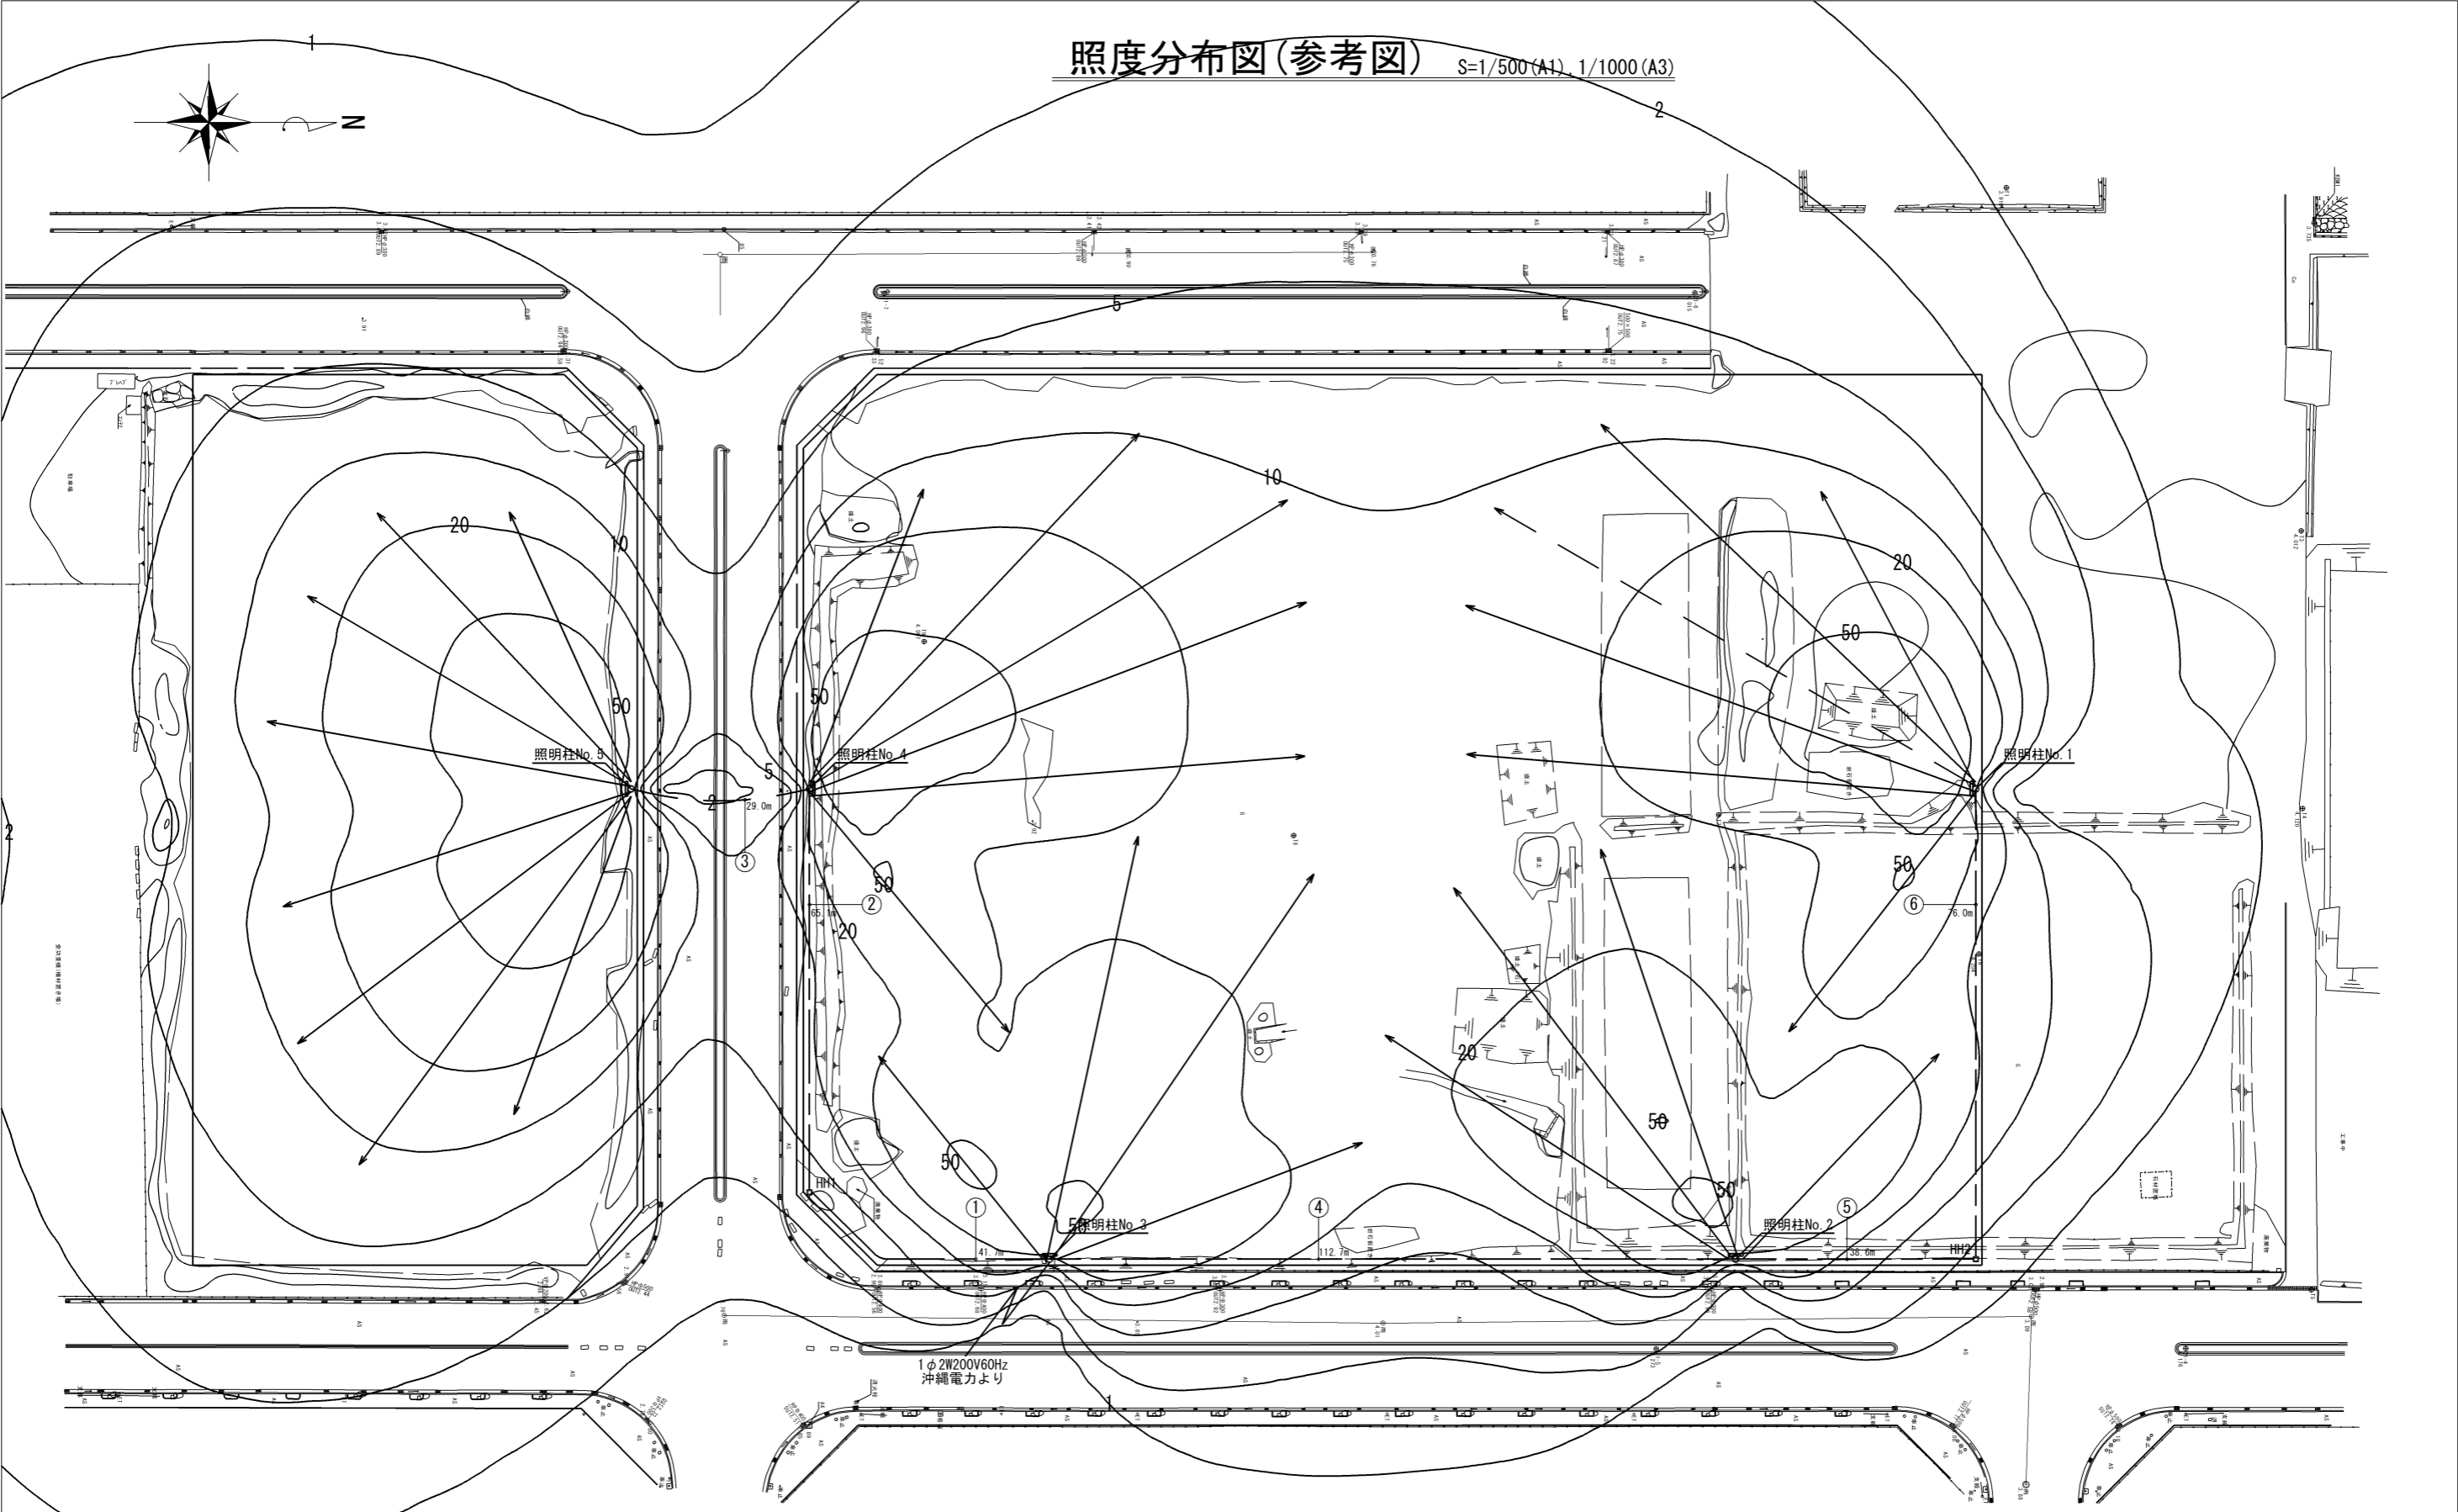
照度分布図(参考図) S=1/500(A1), 1/1000(A3)

N

1
2
5
10
20
50
10
20
50
5
2
2
29.0m
③
照明柱No.5
照明柱No.4
50
50
②
65.1m
20
10
20
50
50
照明柱No.1
⑥
6.0m
50
20
50
50
①
41.7m
照明柱No.3
④
112.7m
照明柱No.2
⑤
38.6m
HH1
HH2
1φ2W200V60Hz
沖縄電力より
1